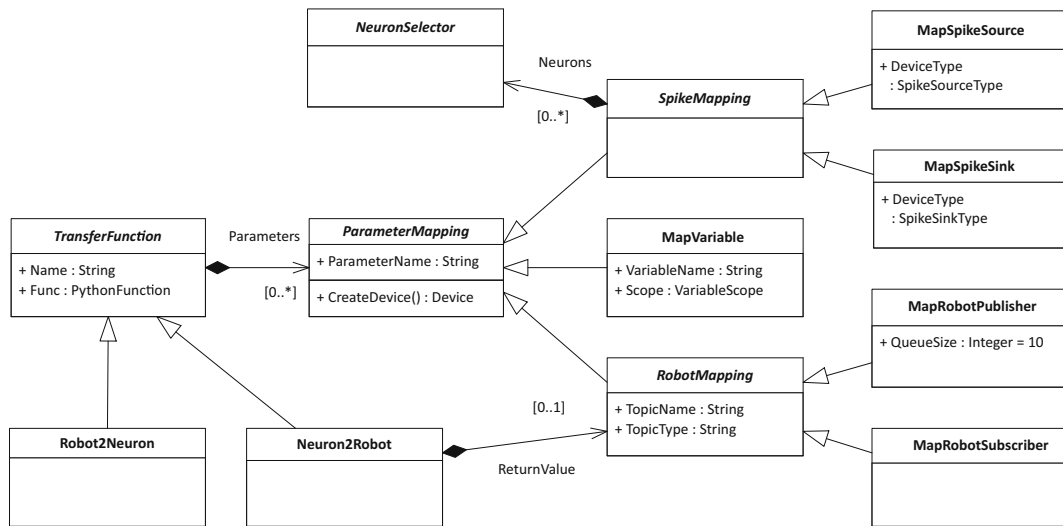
NeuronSelector

Neurons

[0..*]

SpikeMapping

MapSpikeSource

+ DeviceType : SpikeSourceType

MapSpikeSink

+ DeviceType : SpikeSinkType

TransferFunction

+ Name : String
+ Func : PythonFunction

Parameters

[0..*]

ParameterMapping

+ ParameterName : String

+ CreateDevice() : Device

MapVariable

+ VariableName : String
+ Scope : VariableScope

MapRobotPublisher

+ QueueSize : Integer = 10

RobotMapping

+ TopicName : String
+ TopicType : String

[0..1]

Robot2Neuron

Neuron2Robot

ReturnValue

MapRobotSubscriber